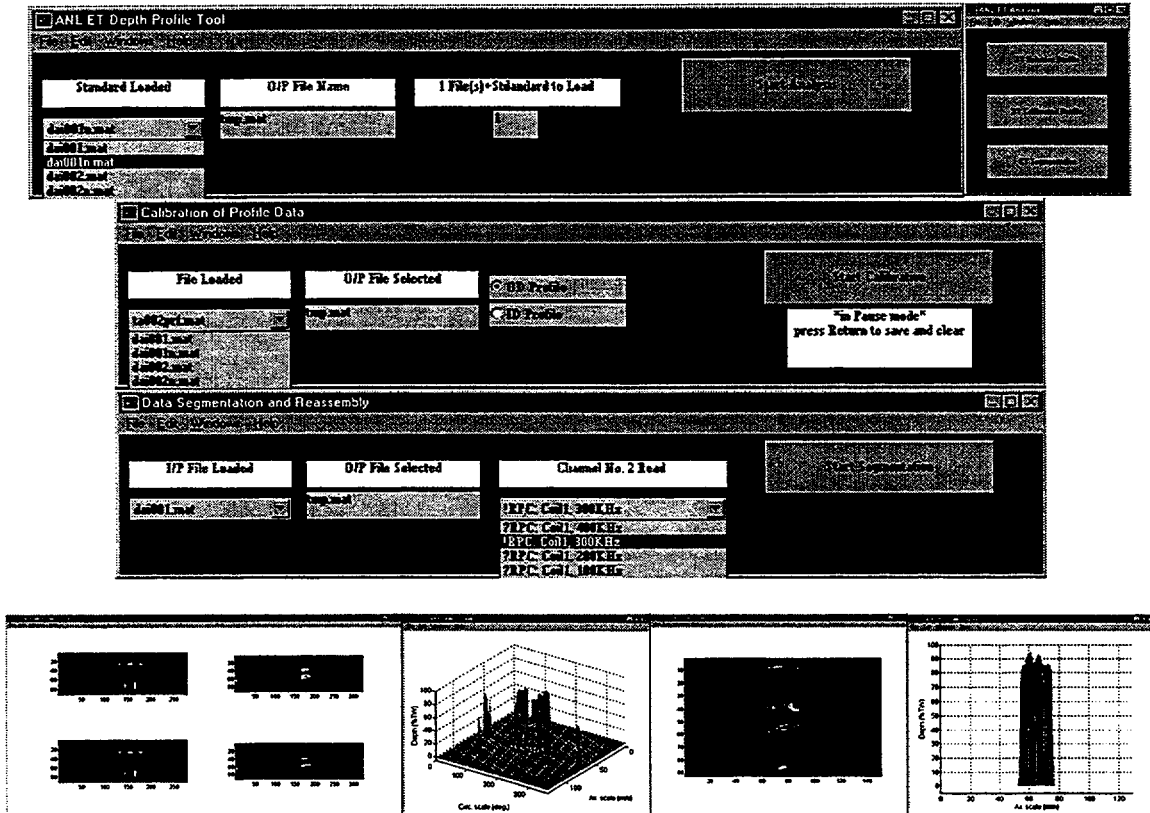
ANL ET Depth Profile Tool

Standard Loaded

O/P File Name

1 File(s)+Standard to Load

dat001n.mat

dat001.mat
dat001n.mat
dat002.mat
dat002n.mat

tmp.mat

1

Calibration of Profile Data

File Loaded

O/P File Selected

3D Profile

2D Profile

*in Pause mode*
press Return to save and clear

tmp.mat

dat001.mat
dat001n.mat
dat002.mat
dat002n.mat

Data Segmentation and Reassembly

I/P File Loaded

O/P File Selected

Channel No. 2 Read

dat001.mat

tmp.mat

2RPC, Coil1, 300KHz

2RPC, Coil1, 400KHz
1RPC, Coil1, 300KHz
2RPC, Coil1, 200KHz
2RPC, Coil1, 100KHz

Depth (% TW)

Circ. scale (deg.)

Ax. scale (mm)

Depth (% TW)

Ax. scale (mm)